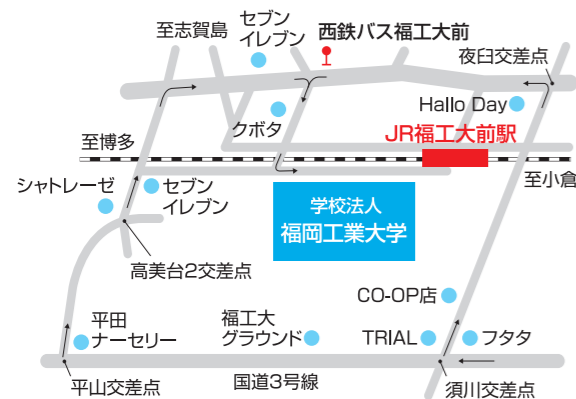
至志賀島

セブン
イレブン

西鉄バス福工大前

夜臼交差点

Hallo Day

クボタ

至博多

JR福工大前駅

至小倉

シャトレーゼ

セブン
イレブン

学校法人
福岡工業大学

高美台2交差点

CO-OP店

平田
ナーセリー

福工大
グラウンド

TRIAL

フタタ

平山交差点

国道3号線

須川交差点